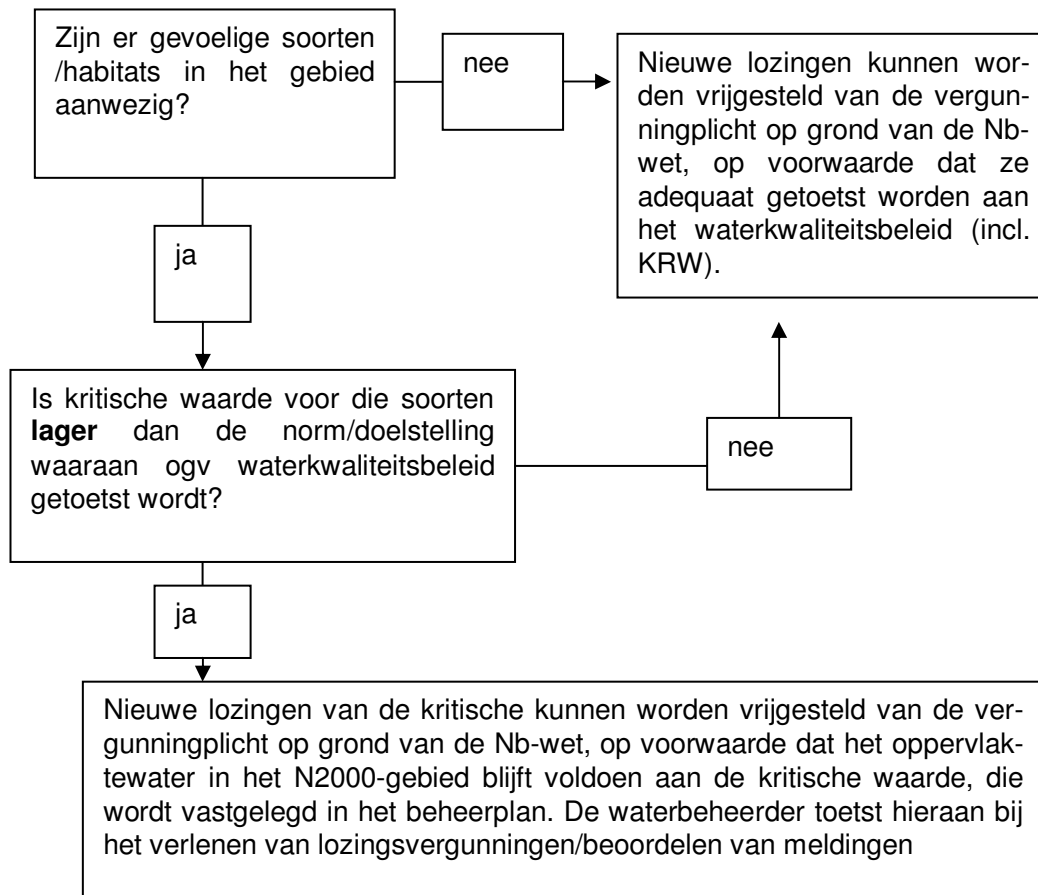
Zijn er gevoelige soorten /habitats in het gebied aanwezig?

nee

Nieuwe lozingen kunnen worden vrijgesteld van de vergunningplicht op grond van de Nb-wet, op voorwaarde dat ze adequaat getoetst worden aan het waterkwaliteitsbeleid (incl. KRW).

ja

Is kritische waarde voor die soorten **lager** dan de norm/doelstelling waaraan ogv waterkwaliteitsbeleid getoetst wordt?

nee

ja

Nieuwe lozingen van de kritische kunnen worden vrijgesteld van de vergunningplicht op grond van de Nb-wet, op voorwaarde dat het oppervlaktewater in het N2000-gebied blijft voldoen aan de kritische waarde, die wordt vastgelegd in het beheerplan. De waterbeheerder toetst hieraan bij het verlenen van lozingsvergunningen/beoordelen van meldingen